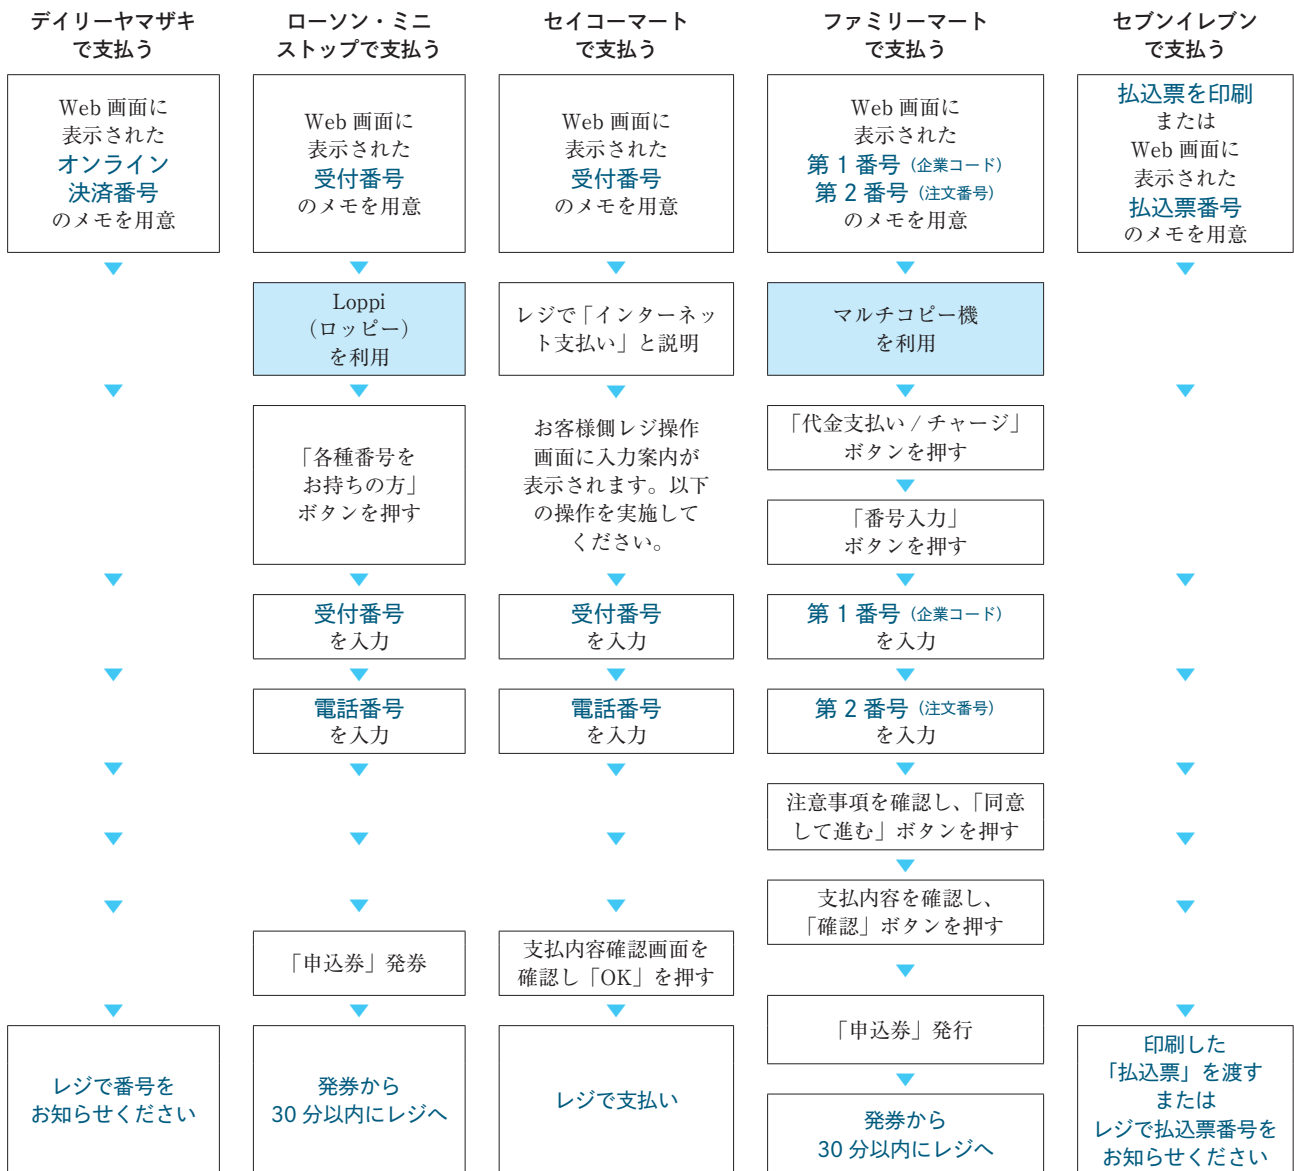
デイリーヤマザキで支払う

Web 画面に表示されたオンライン決済番号のメモを用意

レジで番号をお知らせください

ローソン・ミニストップで支払う

Web 画面に表示された受付番号のメモを用意

Loppi（ロッピー）を利用

「各種番号をお持ちの方」ボタンを押す

受付番号を入力

電話番号を入力

「申込券」発券

発券から30 分以内にレジへ

セイコーマートで支払う

Web 画面に表示された受付番号のメモを用意

レジで「インターネット支払い」と説明

お客様側レジ操作画面に入力案内が表示されます。以下の操作を実施してください。

受付番号を入力

電話番号を入力

支払内容確認画面を確認し「OK」を押す

レジで支払い

ファミリーマートで支払う

Web 画面に表示された第 1 番号（企業コード）第 2 番号（注文番号）のメモを用意

マルチコピー機を利用

「代金支払い / チャージ」ボタンを押す

「番号入力」ボタンを押す

第 1 番号（企業コード）を入力

第 2 番号（注文番号）を入力

注意事項を確認し、「同意して進む」ボタンを押す

支払内容を確認し、「確認」ボタンを押す

「申込券」発行

発券から30 分以内にレジへ

セブンイレブンで支払う

払込票を印刷またはWeb 画面に表示された払込票番号のメモを用意

印刷した「払込票」を渡すまたはレジで払込票番号をお知らせください